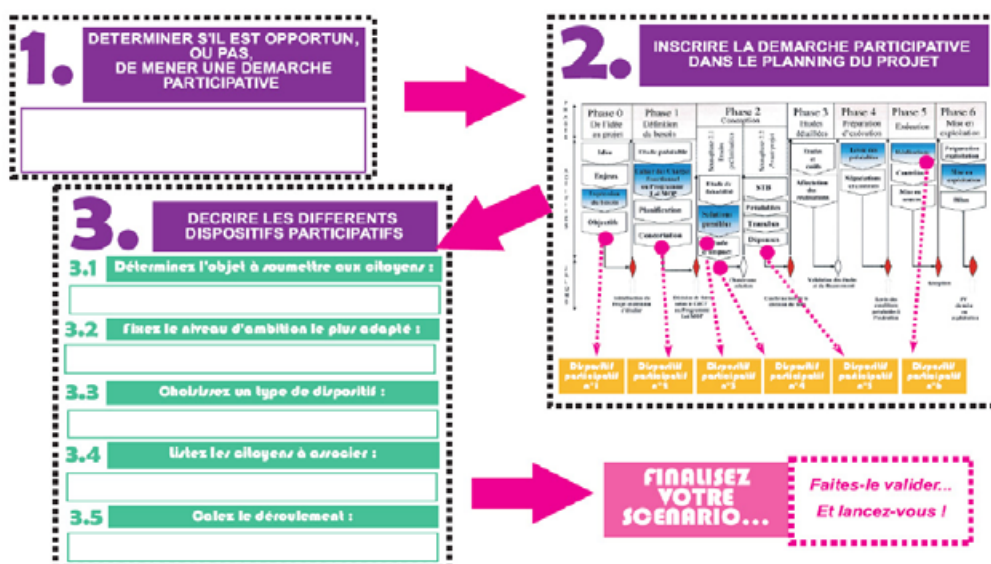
1.

DETERMINER S'IL EST OPPORTUN, OU PAS, DE MENER UNE DEMARCHE PARTICIPATIVE

2.

INSCRIRE LA DEMARCHE PARTICIPATIVE DANS LE PLANNING DU PROJET

| Phase 0 De l'idée au projet | Phase 1 Définition du besoin | Phase 2 Conception | Phase 3 Etudes détaillées | Phase 4 Préparation d'exécution | Phase 5 Exécution | Phase 6 Mise en exploitation |
|---|---|---|---|---|---|---|

Idée
Enjeux
Dispositif
Etude préalable
Planification
Concertation
Etude de faisabilité
STB
Dépenses
Mise en exploitation
Bilan

Dispositif participatif n°1
Dispositif participatif n°2
Dispositif participatif n°3
Dispositif participatif n°4
Dispositif participatif n°5
Dispositif participatif n°6

3.

DECRIRE LES DIFFERENTS DISPOSITIFS PARTICIPATIFS

3.1 Déterminez l'objet à soumettre aux citoyens :

3.2 Fixez le niveau d'ambition le plus adapté :

3.3 Choisissez un type de dispositif :

3.4 Listez les citoyens à associer :

3.5 Calez le déroulement :

FINALISEZ VOTRE SCENARIO...

Faites-le valider...
Et lancez-vous !